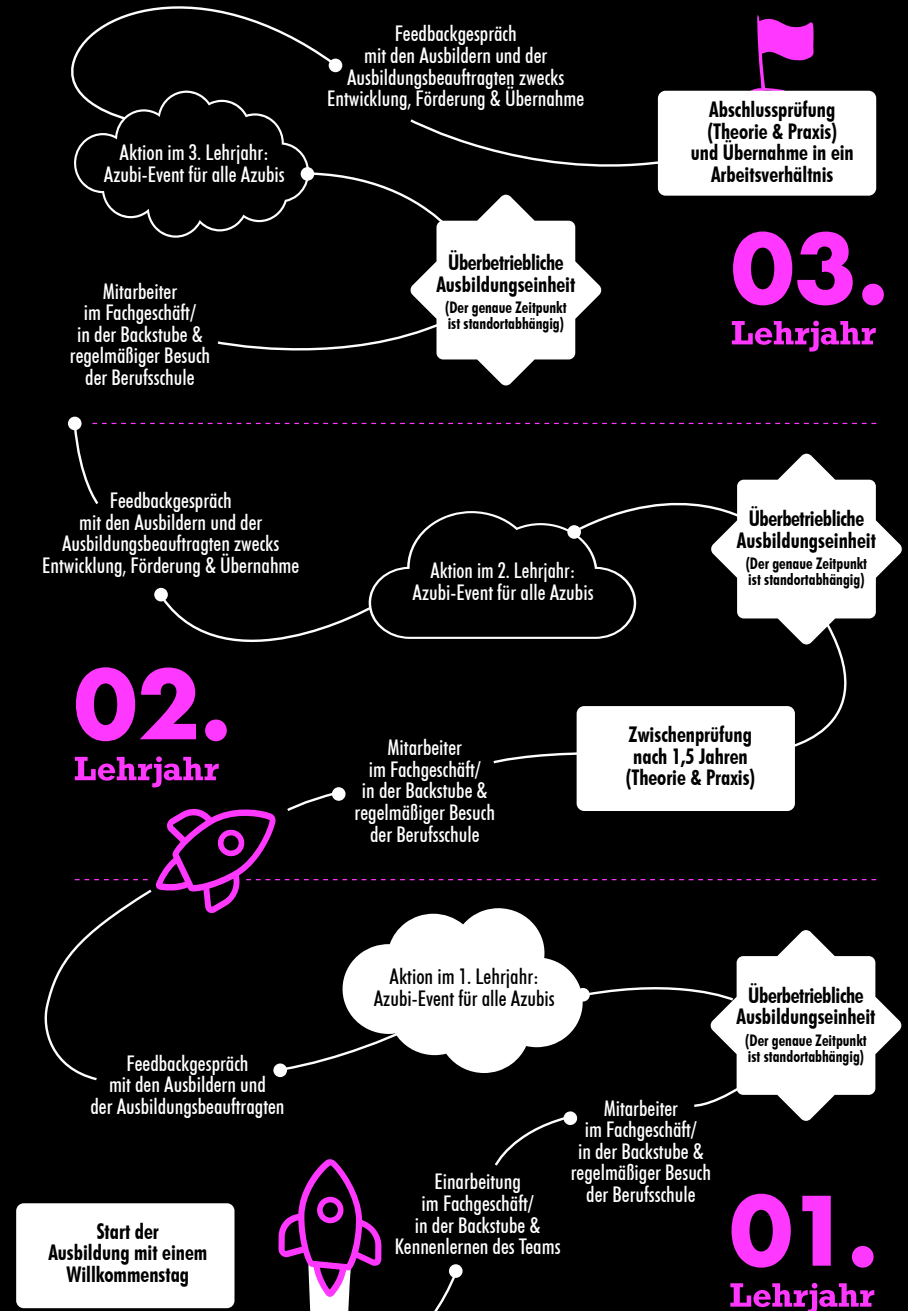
Feedbackgespräch mit den Ausbildern und der Ausbildungsbeauftragten zwecks Entwicklung, Förderung & Übernahme

Abschlussprüfung (Theorie & Praxis) und Übernahme in ein Arbeitsverhältnis

Aktion im 3. Lehrjahr: Azubi-Event für alle Azubis

Überbetriebliche Ausbildungseinheit
(Der genaue Zeitpunkt ist standortabhängig)

03.
Lehrjahr

Mitarbeiter im Fachgeschäft/ in der Backstube & regelmäßiger Besuch der Berufsschule

Feedbackgespräch mit den Ausbildern und der Ausbildungsbeauftragten zwecks Entwicklung, Förderung & Übernahme

Überbetriebliche Ausbildungseinheit
(Der genaue Zeitpunkt ist standortabhängig)

Aktion im 2. Lehrjahr: Azubi-Event für alle Azubis

02.
Lehrjahr

Zwischenprüfung nach 1,5 Jahren (Theorie & Praxis)

Mitarbeiter im Fachgeschäft/ in der Backstube & regelmäßiger Besuch der Berufsschule

Aktion im 1. Lehrjahr: Azubi-Event für alle Azubis

Überbetriebliche Ausbildungseinheit
(Der genaue Zeitpunkt ist standortabhängig)

Feedbackgespräch mit den Ausbildern und der Ausbildungsbeauftragten

Mitarbeiter im Fachgeschäft/ in der Backstube & regelmäßiger Besuch der Berufsschule

Einarbeitung im Fachgeschäft/ in der Backstube & Kennenlernen des Teams

Start der Ausbildung mit einem Willkommenstag

01.
Lehrjahr